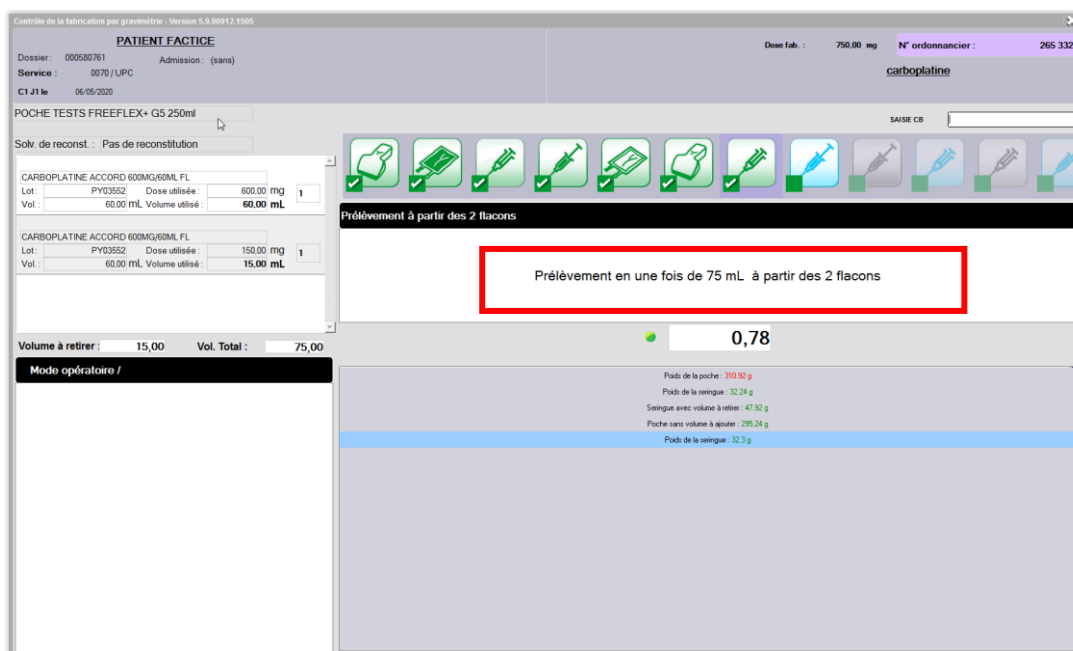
Contrôle de la fabrication par gravimétrie - Version 5.9.90912.1505

PATIENT FACTICE

Dossier : 000580761
Admission : (sans)
Service : 0070 / UPC
C1 J1 le 06/05/2020

Dose fab. : 750,00 mg
N° ordonnancier : 265 332
carboplatine

POCHE TESTS FREEFLEX+ G5 250ml

SAISIE CB

Solv. de reconst. : Pas de reconstitution

CARBOPLATINE ACCORD 600MG/60ML FL
Lot : PY03552 Dose utilisée : 600,00 mg 1
Vol. : 60,00 mL Volume utilisé : 60,00 mL

CARBOPLATINE ACCORD 600MG/60ML FL
Lot : PY03552 Dose utilisée : 150,00 mg 1
Vol. : 60,00 mL Volume utilisé : 15,00 mL

Prélèvement à partir des 2 flacons

Prélèvement en une fois de 75 mL à partir des 2 flacons

0,78

Volume à retirer : 15,00 Vol. Total : 75,00

Mode opératoire /

Poids de la poche : 310.92 g
Poids de la seringue : 32.24 g
Seringue avec volume à retirer : 47.92 g
Poche sans volume à ajouter : 295.24 g
Poids de la seringue : 32.3 g